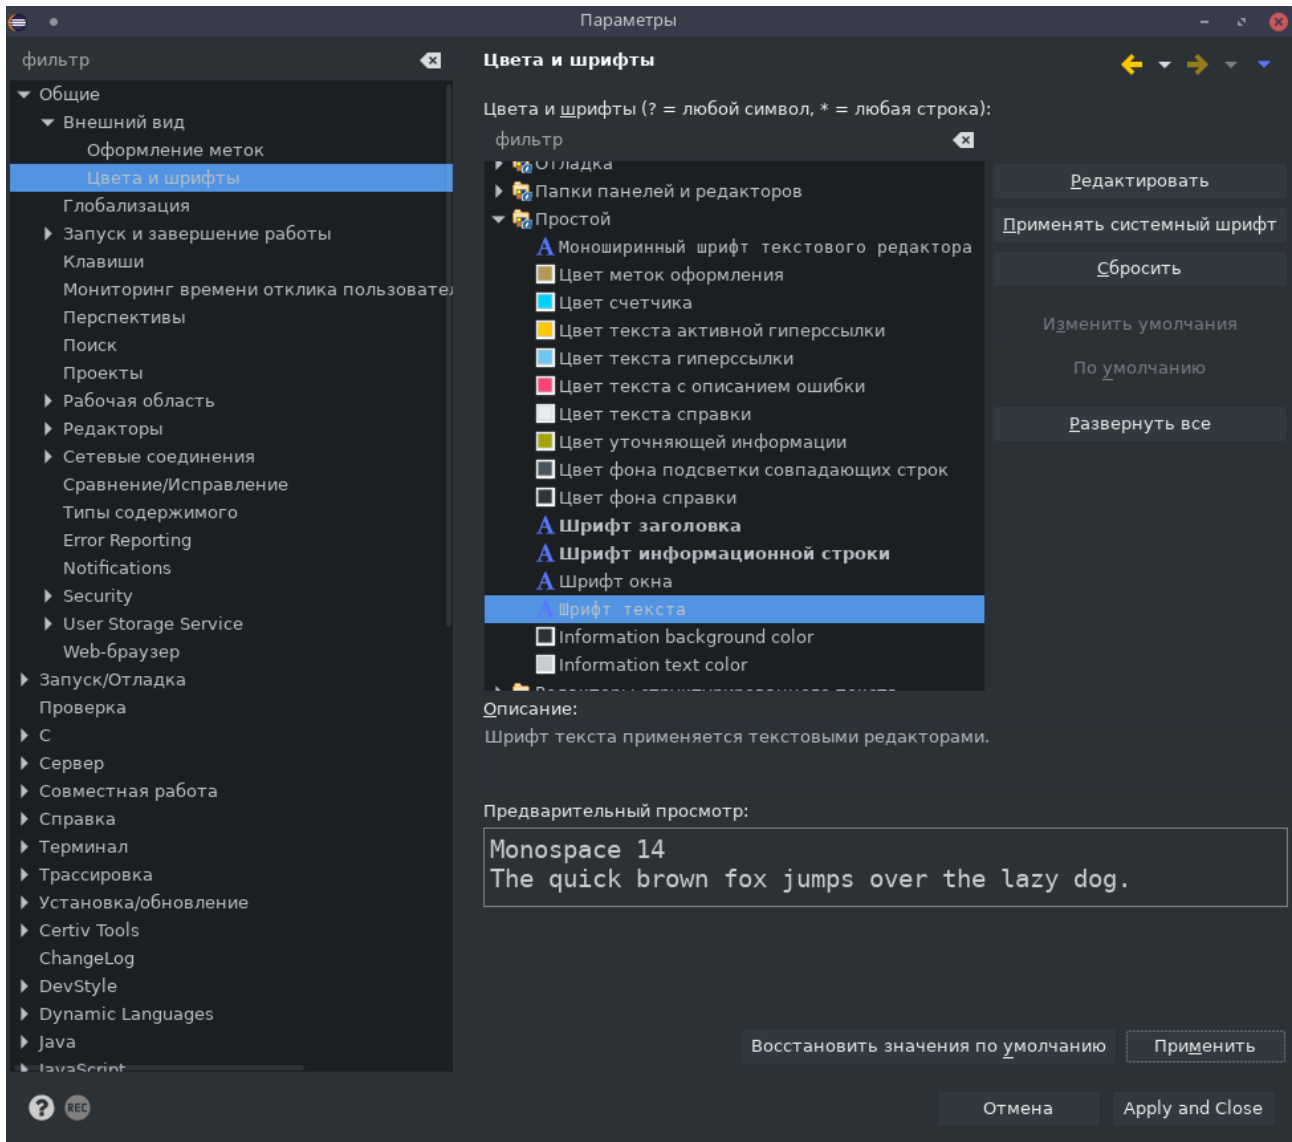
Параметры

фильтр

Общие
Внешний вид
Оформление меток
Цвета и шрифты
Глобализация
Запуск и завершение работы
Клавиши
Мониторинг времени отклика пользовате
Перспективы
Поиск
Проекты
Рабочая область
Редакторы
Сетевые соединения
Сравнение/Исправление
Типы содержимого
Error Reporting
Notifications
Security
User Storage Service
Web-браузер
Запуск/Отладка
Проверка
C
Сервер
Совместная работа
Справка
Терминал
Трассировка
Установка/обновление
Certiv Tools
ChangeLog
DevStyle
Dynamic Languages
Java
JavaScript

Цвета и шрифты

Цвета и шрифты (? = любой символ, * = любая строка):

фильтр

Отладка
Папки панелей и редакторов
Простой
Моноширинный шрифт текстового редактора
Цвет меток оформления
Цвет счетчика
Цвет текста активной гиперссылки
Цвет текста гиперссылки
Цвет текста с описанием ошибки
Цвет текста справки
Цвет уточняющей информации
Цвет фона подсветки совпадающих строк
Цвет фона справки
Шрифт заголовка
Шрифт информационной строки
Шрифт окна
Шрифт текста
Information background color
Information text color
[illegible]

Редактировать
Применять системный шрифт
Сбросить
Изменить умолчания
По умолчанию
Развернуть все

Описание:
Шрифт текста применяется текстовыми редакторами.

Предварительный просмотр:
Monospace 14
The quick brown fox jumps over the lazy dog.

Восстановить значения по умолчанию
Применить

Отмена
Apply and Close